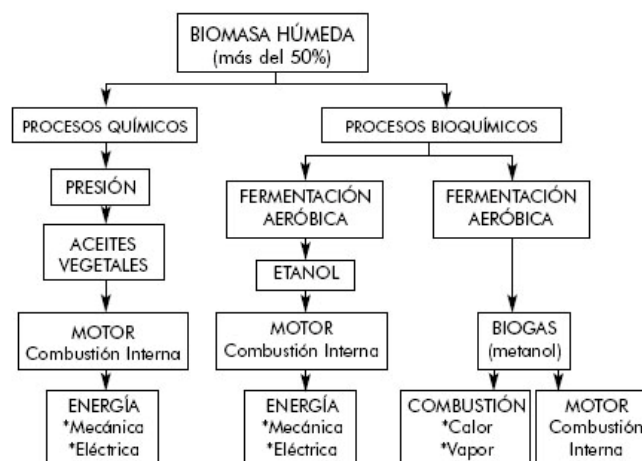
BIOMASA HÚMEDA
(más del 50%)

PROCESOS QUÍMICOS

PRESIÓN

ACEITES VEGETALES

MOTOR
Combustión Interna

ENERGÍA
*Mecánica
*Eléctrica

PROCESOS BIOQUÍMICOS

FERMENTACIÓN AERÓBICA

ETANOL

MOTOR
Combustión Interna

ENERGÍA
*Mecánica
*Eléctrica

FERMENTACIÓN AERÓBICA

BIOGAS
(metanol)

COMBUSTIÓN
*Calor
*Vapor

MOTOR
Combustión
Interna